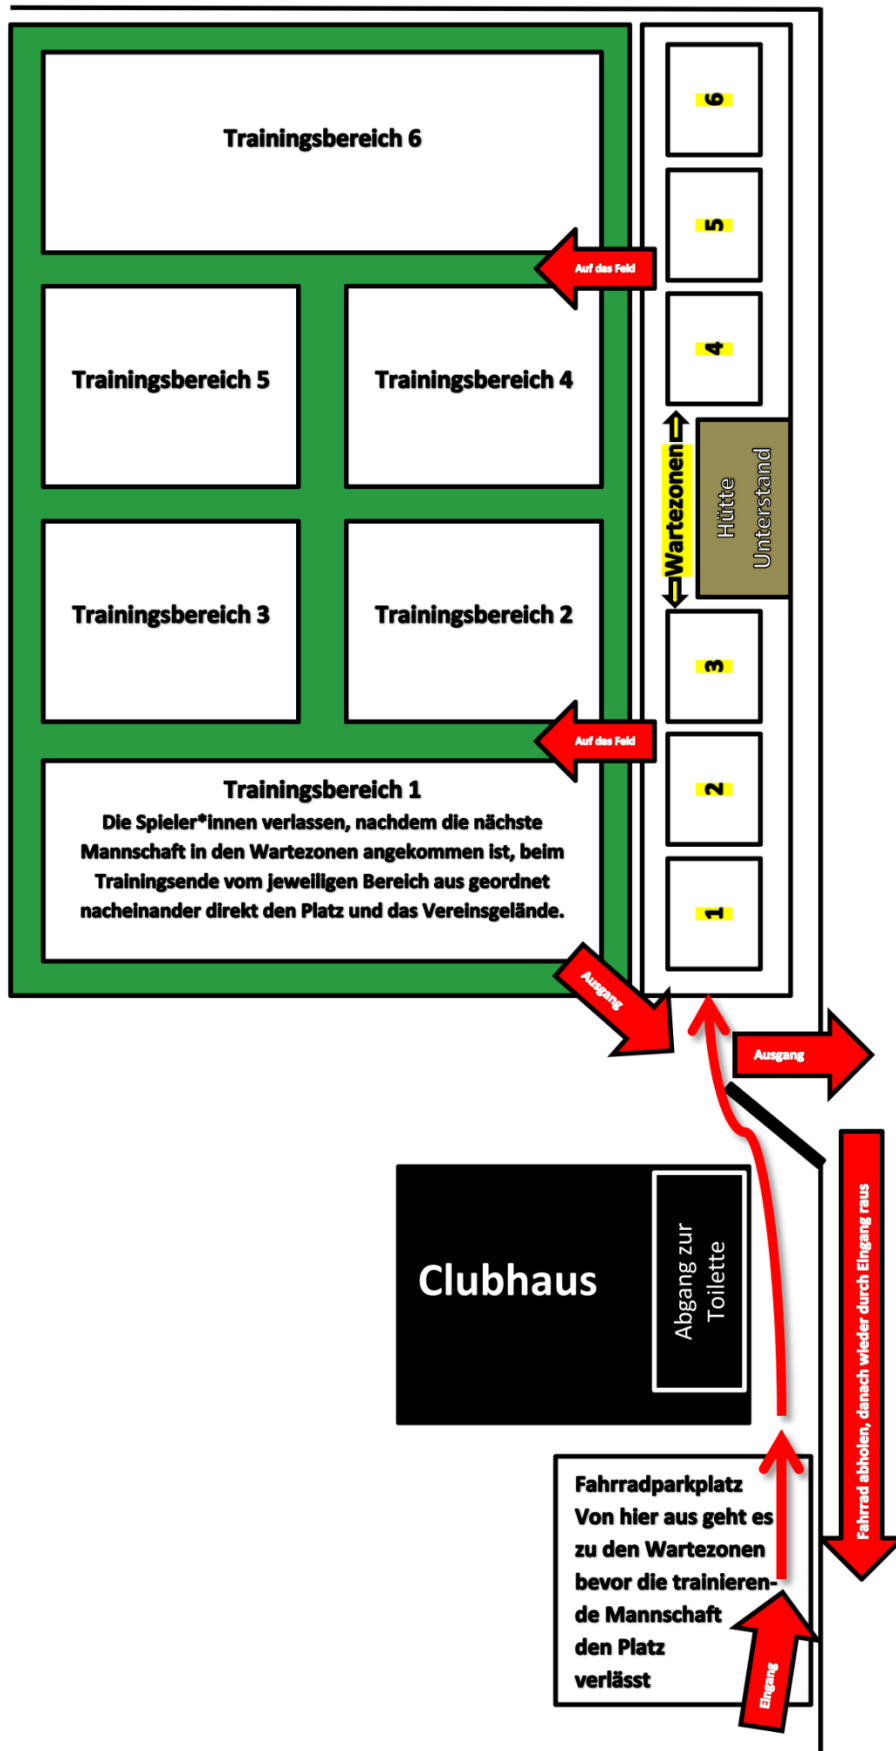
Trainingsbereich 6

Auf das Feld

6

5

4

Trainingsbereich 5

Trainingsbereich 4

Wartezonen

Hütte
Unterstand

Trainingsbereich 3

Trainingsbereich 2

3

Auf das Feld

2

Trainingsbereich 1
Die Spieler*innen verlassen, nachdem die nächste Mannschaft in den Wartezonen angekommen ist, beim Trainingsende vom jeweiligen Bereich aus geordnet nacheinander direkt den Platz und das Vereinsgelände.

1

Ausgang

Ausgang

Fahrrad abholen, danach wieder durch Eingang raus

Clubhaus

Abgang zur Toilette

Fahrradparkplatz
Von hier aus geht es zu den Wartezonen bevor die trainierende Mannschaft den Platz verlässt

Eingang